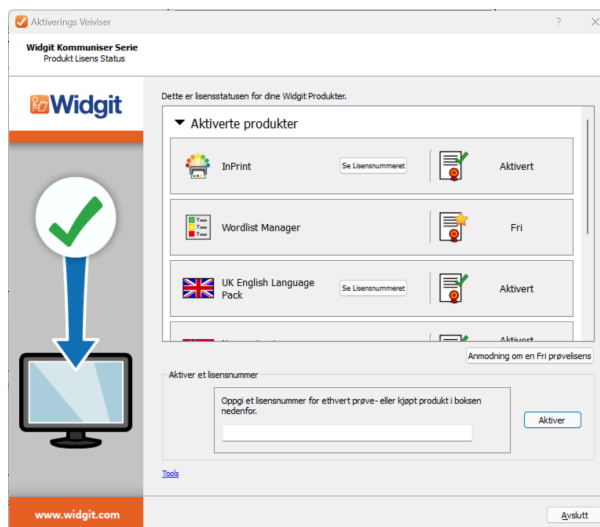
Aktiverings Veiviser

?

Widgit Kommuniser Serie
Produkt Lisens Status

Widgit

Dette er lisensstatusen for dine Widgit Produkter.

Aktiverte produkter

InPrint

Se Lisensnummeret

Aktivert

Wordlist Manager

Fri

UK English Language Pack

Se Lisensnummeret

Aktivert

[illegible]

Aktivert

Anmodning om en Fri prøvelisens

Aktiver et lisensnummer

Oppgi et lisensnummer for ethvert prøve- eller kjøpt produkt i boksen nedenfor.

Aktiver

Tools

www.widgit.com

Avslutt